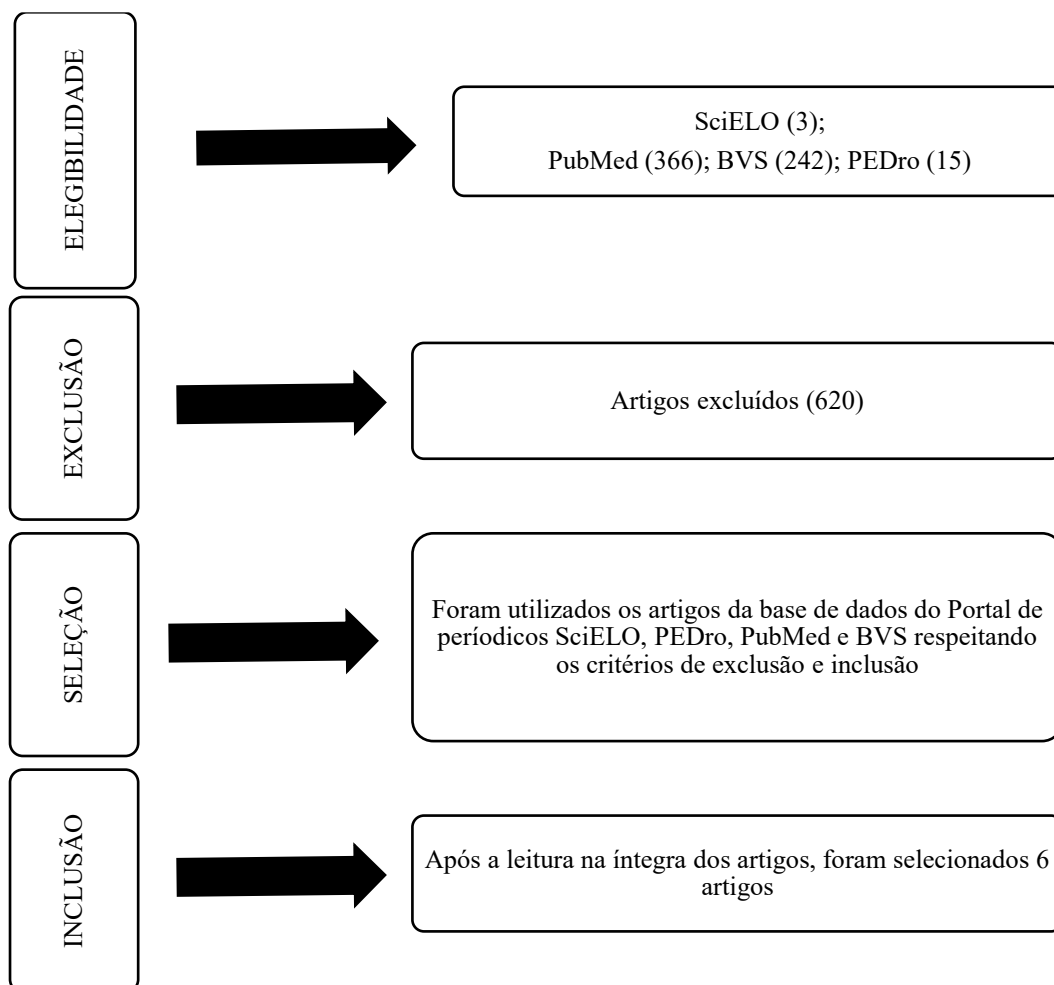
ELEGIBILIDADE

SciELO (3);
PubMed (366); BVS (242); PEDro (15)

EXCLUSÃO

Artigos excluídos (620)

SELEÇÃO

Foram utilizados os artigos da base de dados do Portal de períodicos SciELO, PEDro, PubMed e BVS respeitando os critérios de exclusão e inclusão

INCLUSÃO

Após a leitura na íntegra dos artigos, foram selecionados 6 artigos